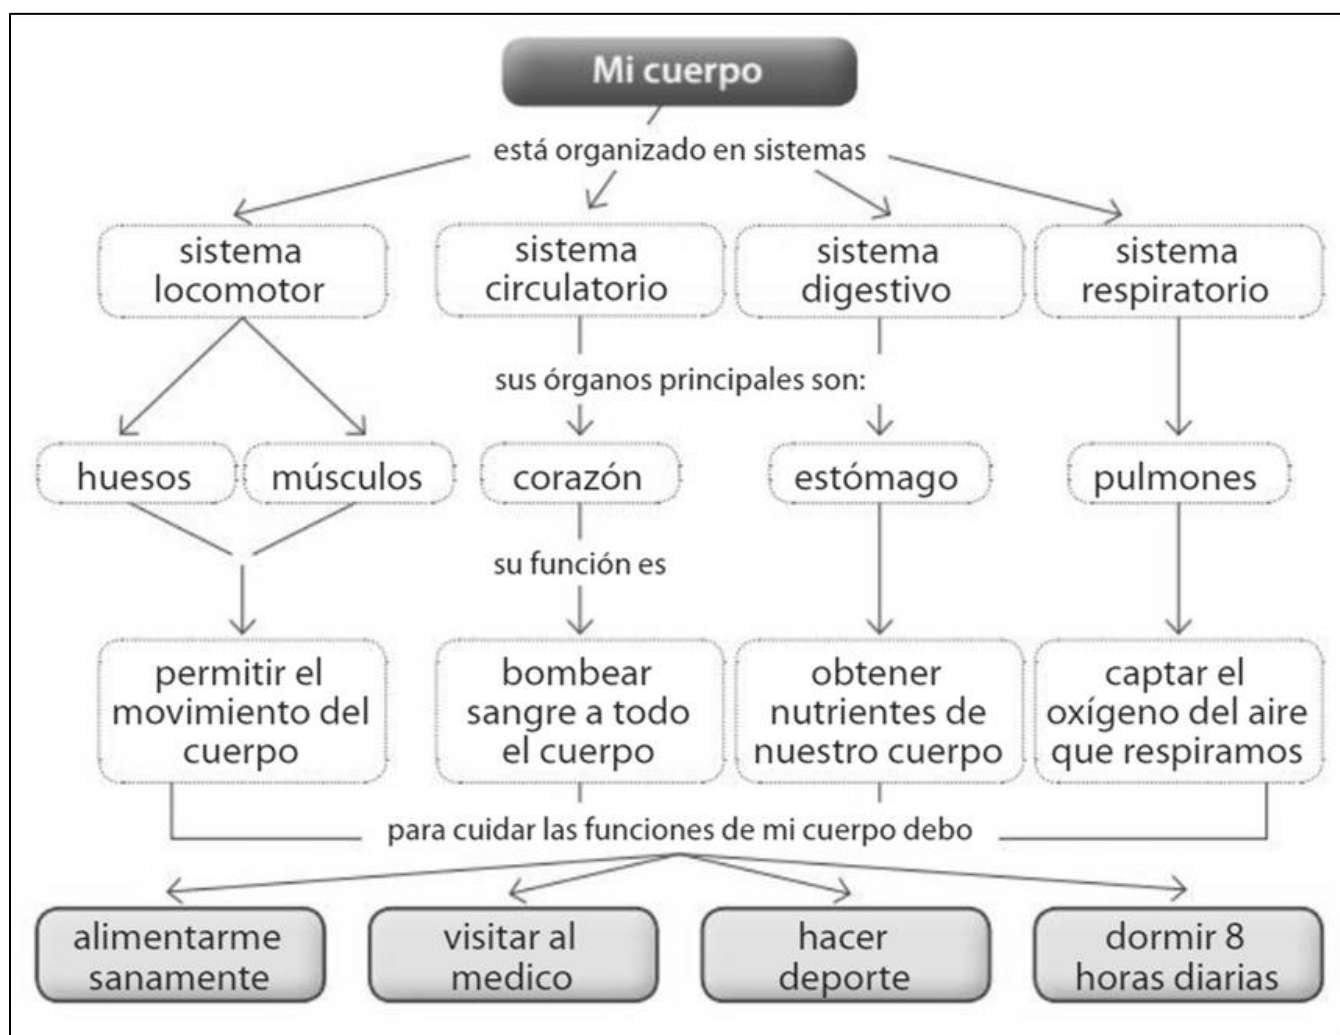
Mi cuerpo

está organizado en sistemas

sistema locomotor

sistema circulatorio

sistema digestivo

sistema respiratorio

sus órganos principales son:

huesos

músculos

corazón

estómago

pulmones

su función es

permitir el movimiento del cuerpo

bombear sangre a todo el cuerpo

obtener nutrientes de nuestro cuerpo

captar el oxígeno del aire que respiramos

para cuidar las funciones de mi cuerpo debo

alimentarme sanamente

visitar al medico

hacer deporte

dormir 8 horas diarias